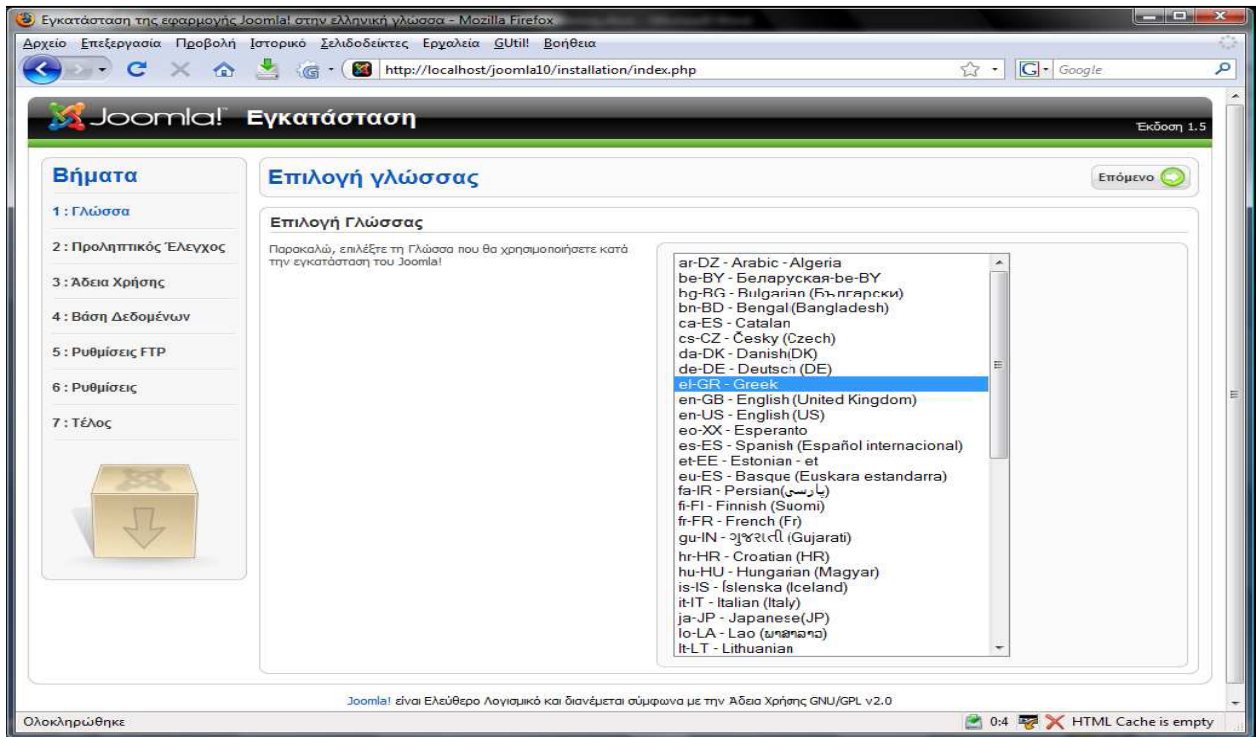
Εγκατάσταση της εφαρμογής Joomla! στην ελληνική γλώσσα - Mozilla Firefox

Αρχείο Επεξεργασία Προβολή Ιστορικό Σελιδοδείκτες Εργαλεία GUtil! Βοήθεια

http://localhost/joomla10/installation/index.php

Google

Joomla! Εγκατάσταση

Έκδοση 1.5

Βήματα

1 : Γλώσσα

2 : Προληπτικός Έλεγχος

3 : Άδεια Χρήσης

4 : Βάση Δεδομένων

5 : Ρυθμίσεις FTP

6 : Ρυθμίσεις

7 : Τέλος

Επιλογή γλώσσας

Επόμενο

Επιλογή Γλώσσας

Παρακαλώ, επιλέξτε τη Γλώσσα που θα χρησιμοποιήσετε κατά την εγκατάσταση του Joomla!

ar-DZ - Arabic - Algeria
be-BY - Беларуская-be-BY
bg-BG - Bulgarian (Български)
bn-BD - Bengal (Bangladesh)
ca-ES - Catalan
cs-CZ - Česky (Czech)
da-DK - Danish(DK)
de-DE - Deutsch (DE)
el-GR - Greek
en-GB - English (United Kingdom)
en-US - English (US)
eo-XX - Esperanto
es-ES - Spanish (Español internacional)
et-EE - Estonian - et
eu-ES - Basque (Euskara estandarra)
fa-IR - Persian(پارسی)
fi-FI - Finnish (Suomi)
fr-FR - French (Fr)
gu-IN - ગુજરાતી (Gujarati)
hr-HR - Croatian (HR)
hu-HU - Hungarian (Magyar)
is-IS - Íslenska (Iceland)
it-IT - Italian (Italy)
ja-JP - Japanese(JP)
lo-LA - Lao (ພາສາລາວ)
lt-LT - Lithuanian

Joomla! είναι Ελεύθερο Λογισμικό και διανέμεται σύμφωνα με την Άδεια Χρήσης GNU/GPL v2.0

Ολοκληρώθηκε

0:4

HTML Cache is empty